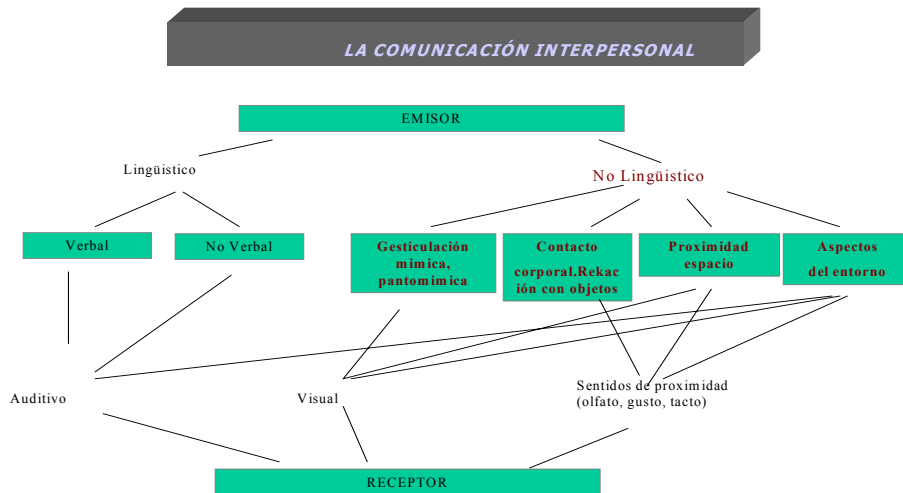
LA COMUNICACIÓN INTERPERSONAL

EMISOR

Lingüistico

No Lingüistico

Verbal

No Verbal

Gesticulación mimica, pantomimica

Contacto corporal.Rekación con objetos

Proximidad espacio

Aspectos del entorno

Auditivo

Visual

Sentidos de proximidad (olfato, gusto, tacto)

RECEPTOR